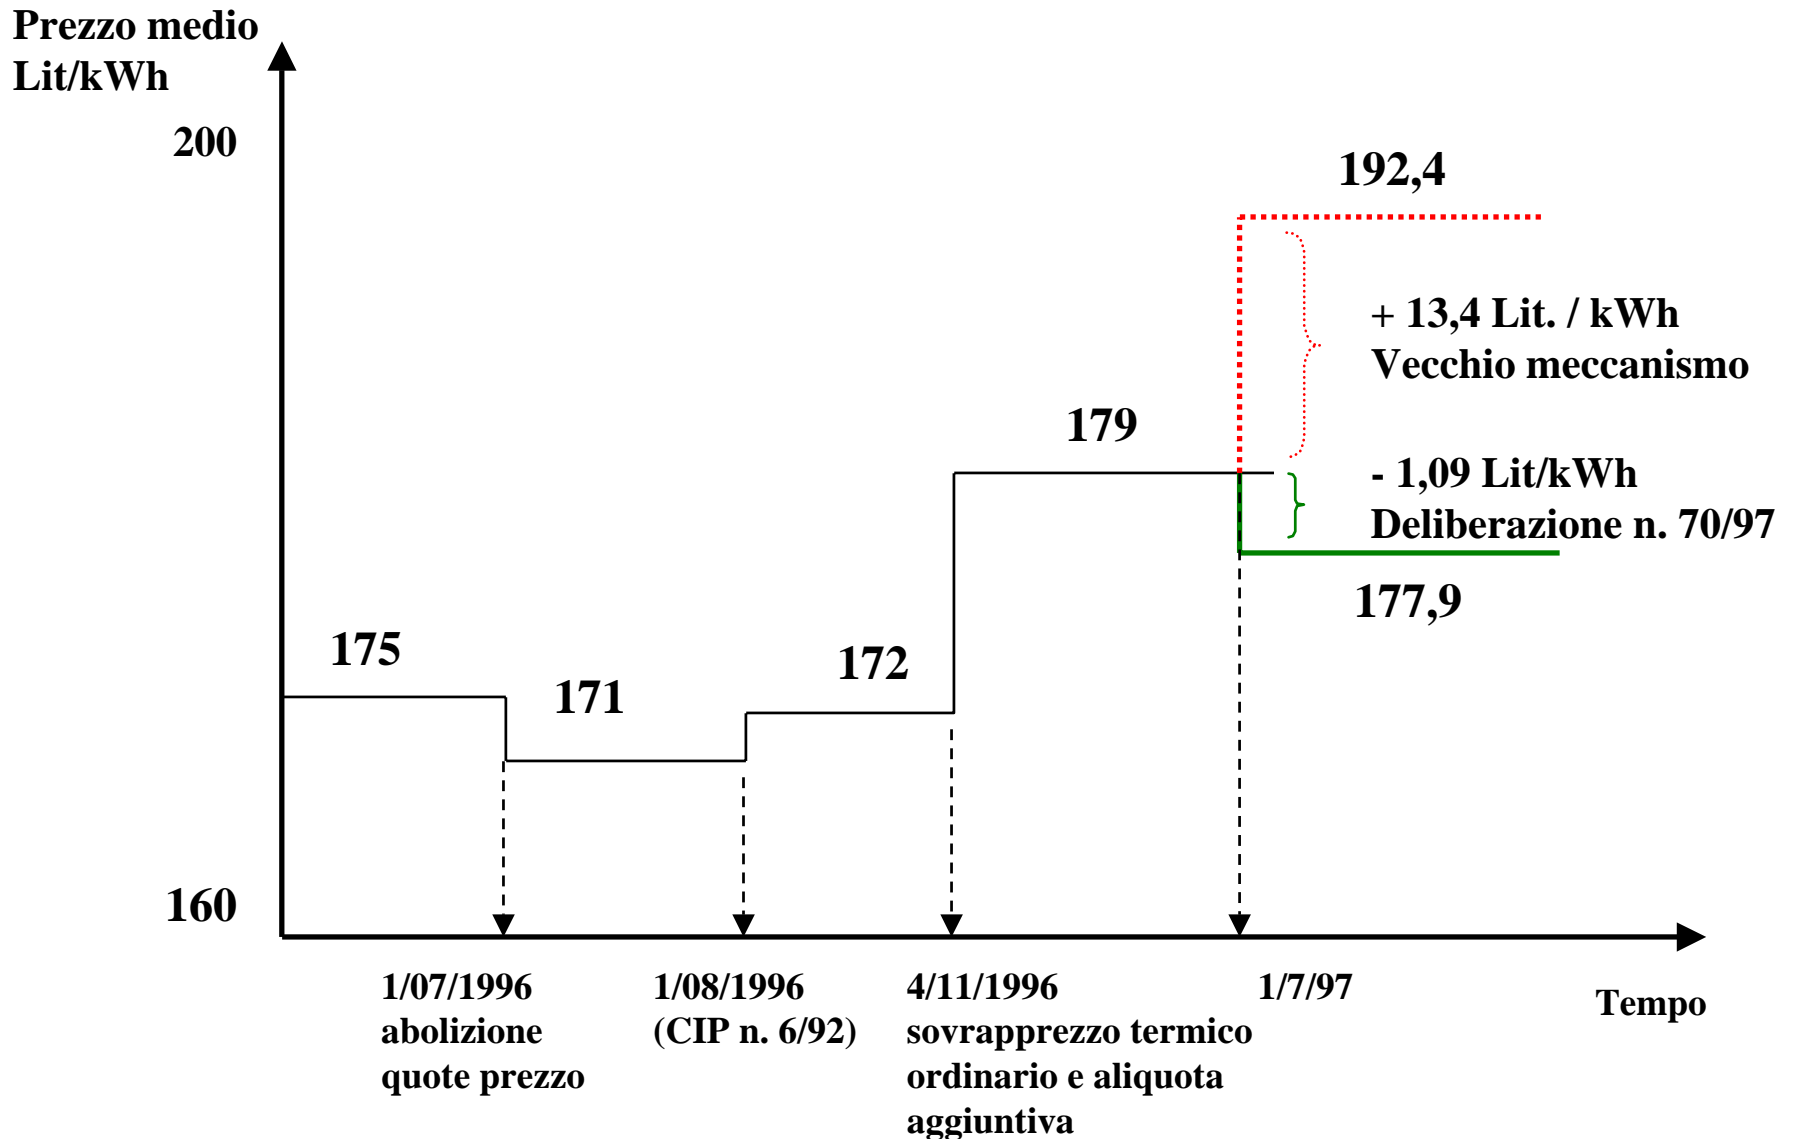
Prezzo medio
Lit/kWh

200

160

192,4

+ 13,4 Lit. / kWh
Vecchio meccanismo

179

- 1,09 Lit/kWh
Deliberazione n. 70/97

177,9

175

171

172

1/07/1996
abolizione
quote prezzo

1/08/1996
(CIP n. 6/92)

4/11/1996
sovrapprezzo termico
ordinario e aliquota
aggiuntiva

1/7/97

Tempo